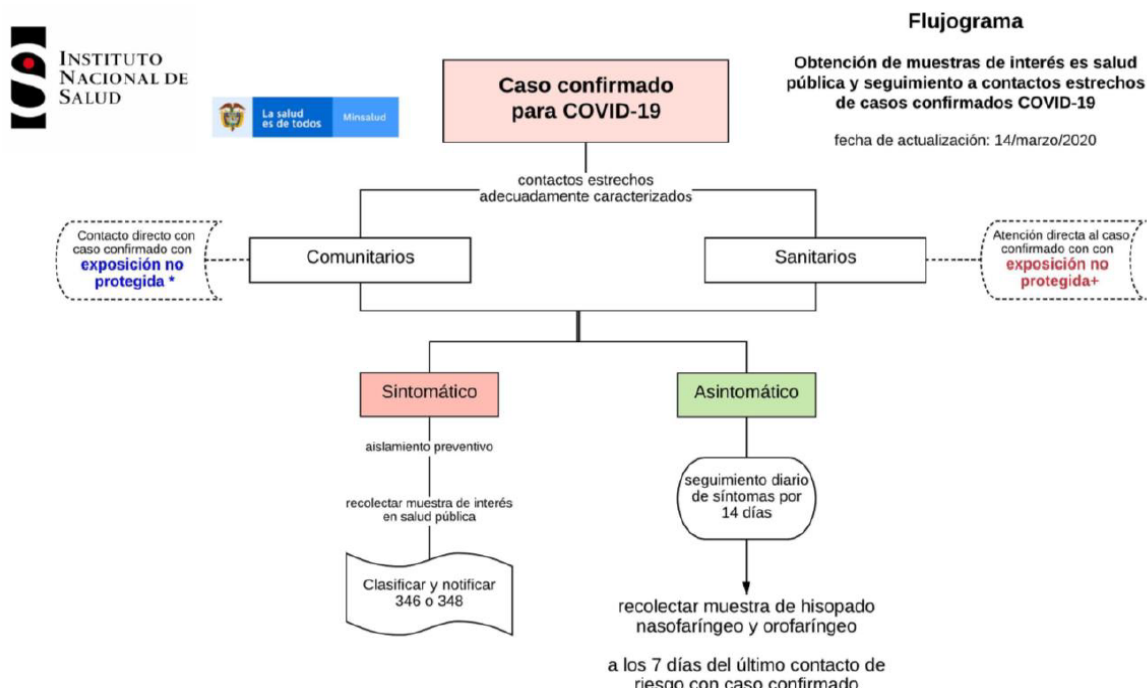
Instituto Nacional de Salud

La salud es de todos

Minsalud

Flujograma

Obtención de muestras de interés es salud pública y seguimiento a contactos estrechos de casos confirmados COVID-19

fecha de actualización: 14/marzo/2020

Caso confirmado para COVID-19

contactos estrechos adecuadamente caracterizados

Contacto directo con caso confirmado con exposición no protegida *

Comunitarios

Sanitarios

Atención directa al caso confirmado con con exposición no protegida+

Sintomático

Asintomático

aislamiento preventivo

recolectar muestra de interés en salud pública

Clasificar y notificar 346 o 348

seguimiento diario de síntomas por 14 días

recolectar muestra de hisopado nasofaríngeo y orofaríngeo

a los 7 días del último contacto de riesgo con caso confirmado